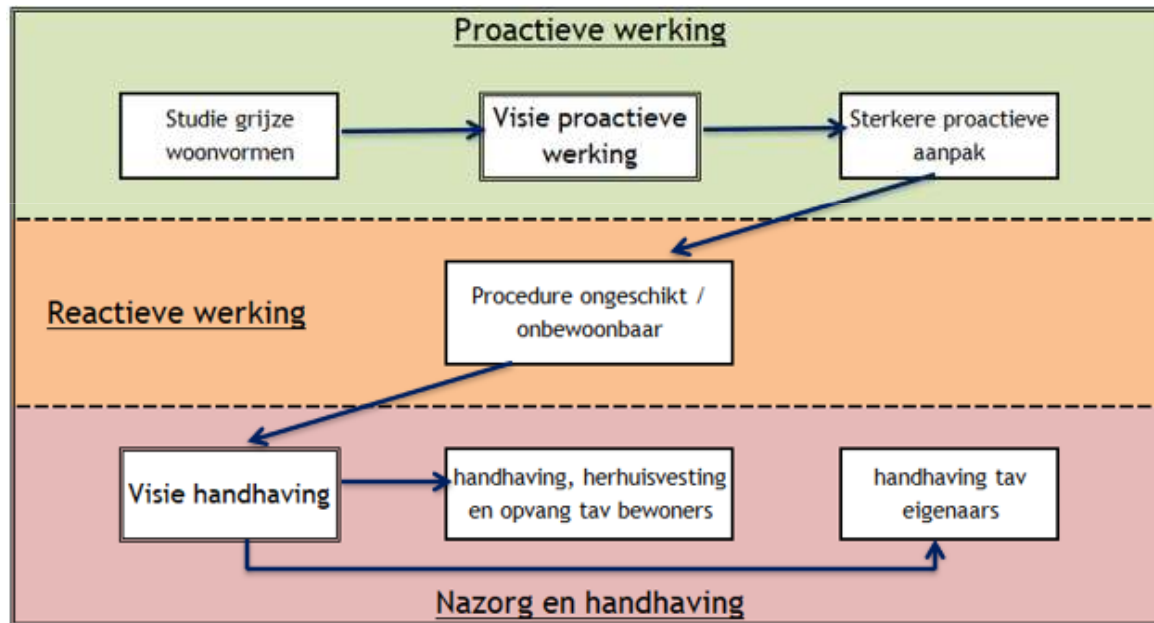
Proactieve werking

Studie grijze woonvormen

Visie proactieve werking

Sterkere proactieve aanpak

Reactieve werking

Procedure ongeschikt / onbewoonbaar

Visie handhaving

handhaving, herhuisvesting en opvang tav bewoners

handhaving tav eigenaars

Nazorg en handhaving